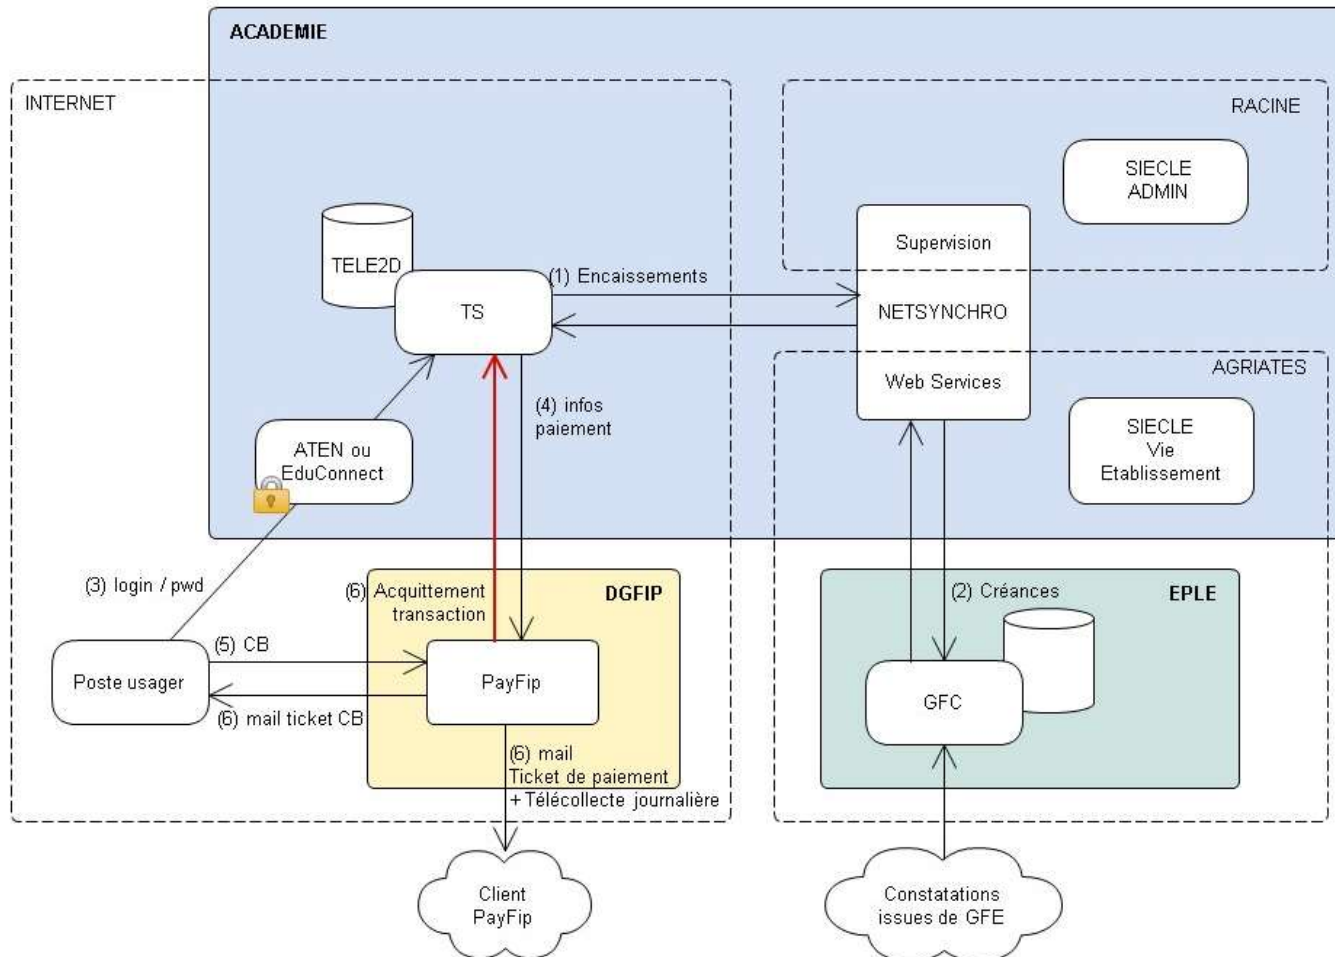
ACADEMIE

INTERNET

RACINE

SIECLE ADMIN

TELE2D

TS

(1) Encaissements

Supervision

NETSYNCHRO

Web Services

AGRIATES

SIECLE Vie Etablissement

(4) infos paiement

ATEN ou EduConnect

(3) login / pwd

(6) Acquittement transaction

DGFIP

(2) Créances

EPLE

(5) CB

Poste usager

PayFip

(6) mail ticket CB

GFC

(6) mail Ticket de paiement + Télécollecte journalière

Client PayFip

Constatations issues de GFE